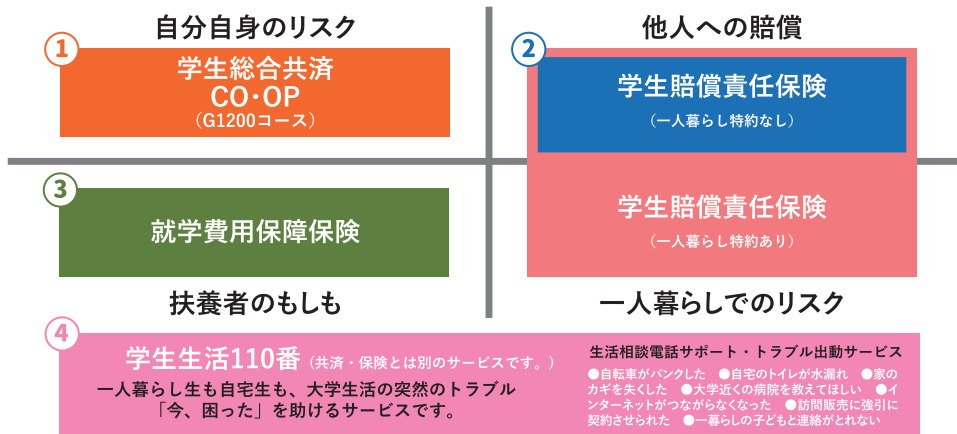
自分自身のリスク

1

学生総合共済
CO・OP
（G1200コース）

他人への賠償

2

学生賠償責任保険
（一人暮らし特約なし）

3

就学費用保障保険

学生賠償責任保険
（一人暮らし特約あり）

扶養者のもしも

一人暮らしでのリスク

4

学生生活110番（共済・保険とは別のサービスです。）

一人暮らし生も自宅生も、大学生活の突然のトラブル「今、困った」を助けるサービスです。

生活相談電話サポート・トラブル出動サービス

●自転車がパンクした ●自宅のトイレが水漏れ ●家のカギを失くした ●大学近くの病院を教えてほしい ●インターネットがつながらなくなった ●訪問販売に強引に契約させられた ●一暮らしの子どもと連絡がとれない